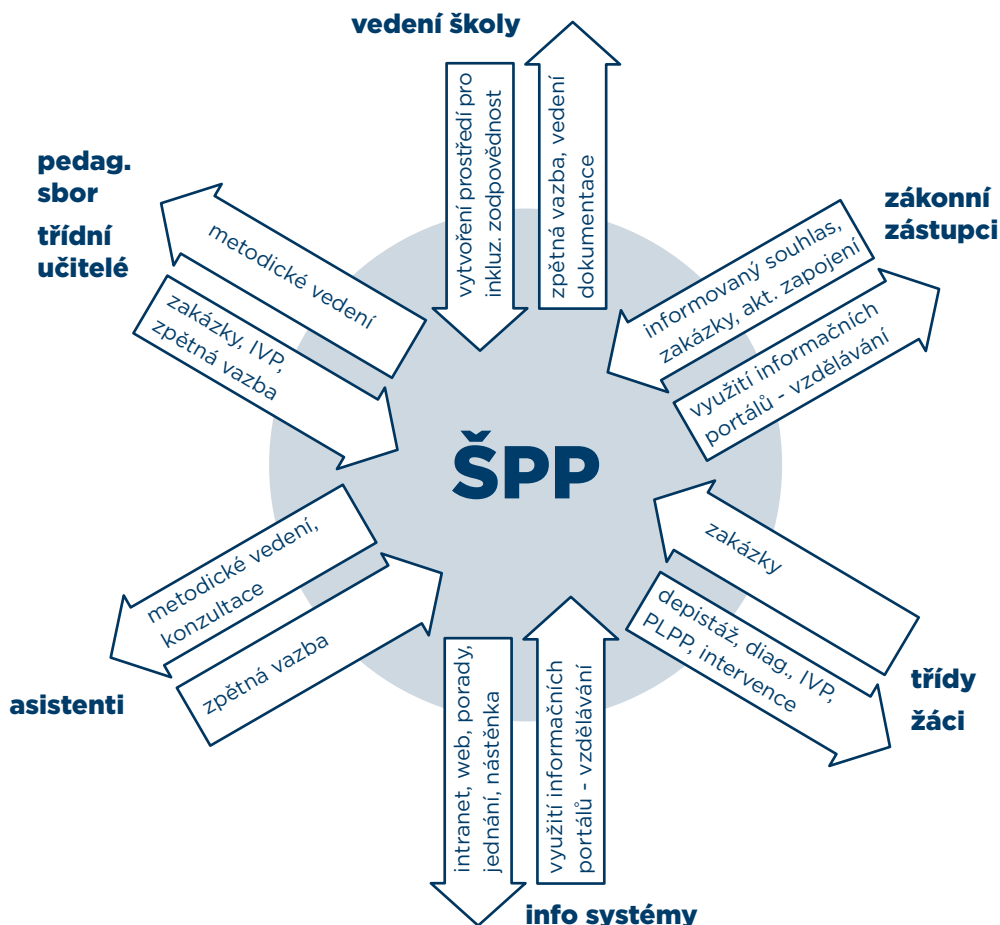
vedení školy

vytvoření prostředí pro inkluz. zodpovědnost

zpětná vazba, vedení dokumentace

pedag. sbor

třídní učitelé

metodické vedení

zakázky, IVP, zpětná vazba

zákonní zástupci

informovaný souhlas, zakázky, akt. zapojení

využití informačních portálů - vzdělávání

ŠPP

metodické vedení, konzultace

zpětná vazba

asistenti

zakázky

depistáž, diag., IVP, PLPP, intervence

třídy

žáci

intranet, web, porady, jednání, nástěnka

využití informačních portálů - vzdělávání

info systémy